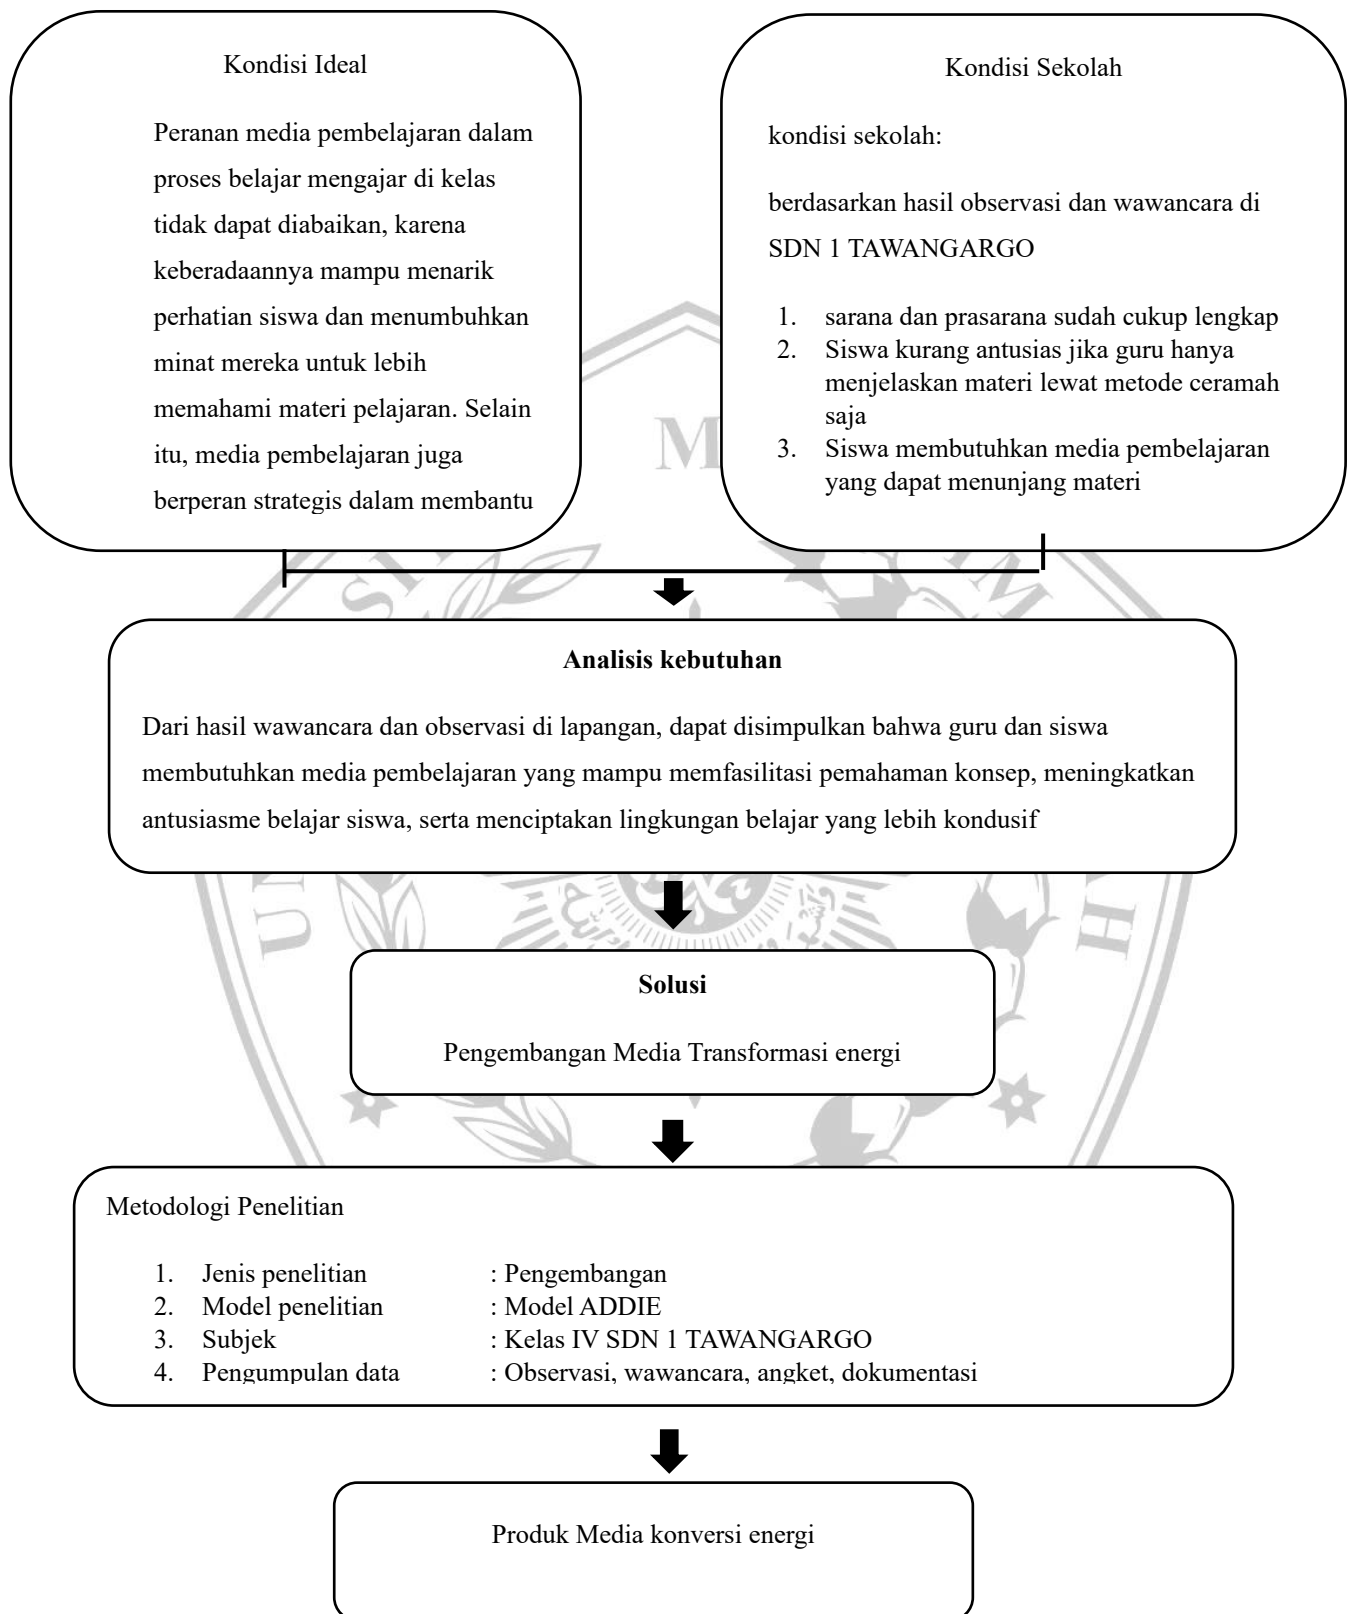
Kondisi Ideal

Peranan media pembelajaran dalam proses belajar mengajar di kelas tidak dapat diabaikan, karena keberadaannya mampu menarik perhatian siswa dan menumbuhkan minat mereka untuk lebih memahami materi pelajaran. Selain itu, media pembelajaran juga berperan strategis dalam membantu

Kondisi Sekolah

kondisi sekolah:

berdasarkan hasil observasi dan wawancara di SDN 1 TAWANGARGO

1. sarana dan prasarana sudah cukup lengkap
2. Siswa kurang antusias jika guru hanya menjelaskan materi lewat metode ceramah saja
3. Siswa membutuhkan media pembelajaran yang dapat menunjang materi

**Analisis kebutuhan**

Dari hasil wawancara dan observasi di lapangan, dapat disimpulkan bahwa guru dan siswa membutuhkan media pembelajaran yang mampu memfasilitasi pemahaman konsep, meningkatkan antusiasme belajar siswa, serta menciptakan lingkungan belajar yang lebih kondusif

**Solusi**

Pengembangan Media Transformasi energi

Metodologi Penelitian

1. Jenis penelitian : Pengembangan
2. Model penelitian : Model ADDIE
3. Subjek : Kelas IV SDN 1 TAWANGARGO
4. Pengumpulan data : Observasi, wawancara, angket, dokumentasi

Produk Media konversi energi